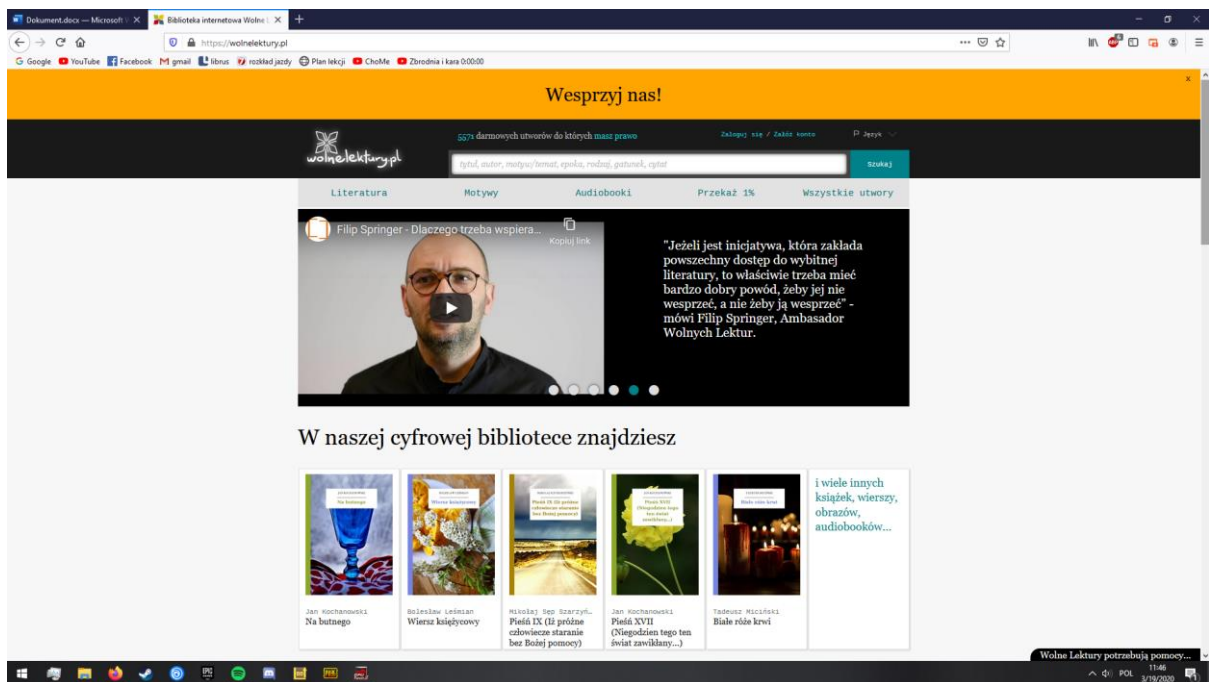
Dokument.docx — Microsoft
Biblioteka internetowa Wolne
https://wolnelektury.pl
Google YouTube Facebook gmail librus rozkład jazdy Plan lekcji ChoMe Zbrodnia i kara 0:00:00

Wesprzyj nas!

wolnelektury.pl
5571 darmowych utworów do których masz prawo
Zaloguj się / Załóż konto
Język
tytuł, autor, motyw/temat, epoka, rodzaj, gatunek, cytat
Szukaj

Literatura
Motywy
Audiobooki
Przekaż 1%
Wszystkie utwory

Filip Springer - Dlaczego trzeba wspiera...
Kopiuj link

"Jeżeli jest inicjatywa, która zakłada powszechny dostęp do wybitnej literatury, to właściwie trzeba mieć bardzo dobry powód, żeby jej nie wesprzeć, a nie żeby ją wesprzeć" - mówi Filip Springer, Ambasador Wolnych Lektur.

W naszej cyfrowej bibliotece znajdziesz

Jan Kochanowski
Na butnego

Bolesław Leśmian
Wiersz księżycowy

Mikołaj Sęp Szarzyń...
Pieśń IX (Iż próżne człowiecze staranie bez Bożej pomocy)

Jan Kochanowski
Pieśń XVII (Niegodzien tego ten świat zawikłany...)

Tadeusz Miciński
Białe róże krwi

i wiele innych książek, wierszy, obrazów, audiobooków...

Wolne Lektury potrzebują pomocy...
POL 11:46 3/19/2020